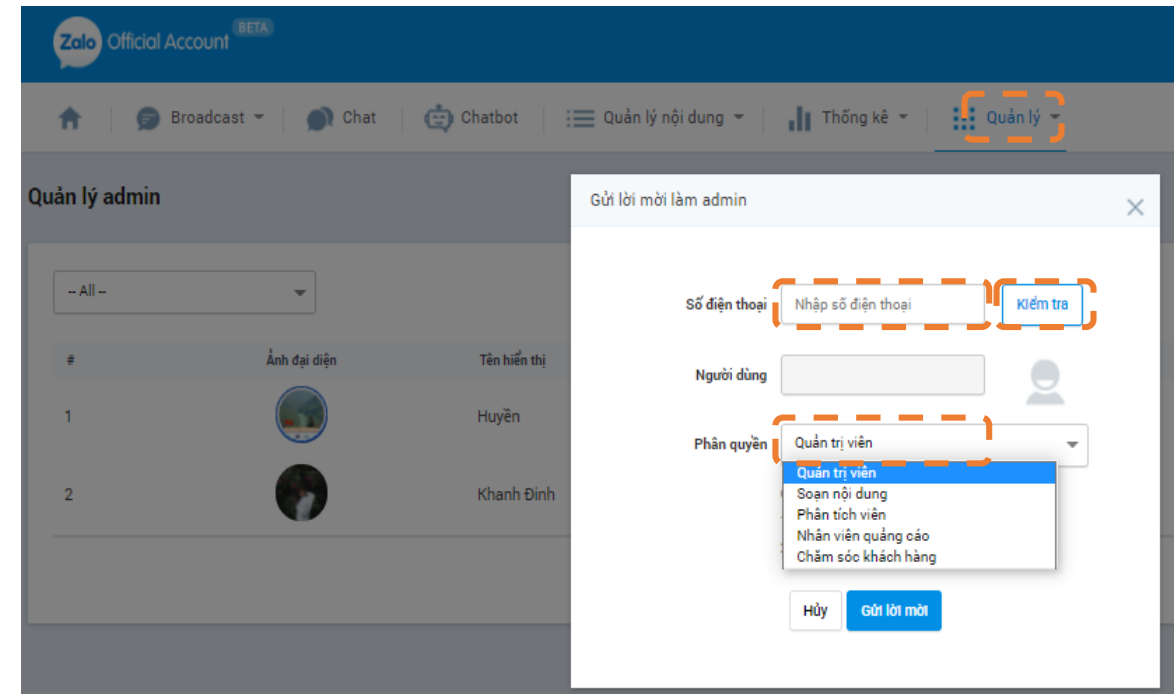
Zalo Official Account BETA

Broadcast Chat Chatbot Quản lý nội dung Thống kê Quản lý

Quản lý admin

-- All --

| # | Ảnh đại diện | Tên hiển thị |
|---|---|---|
| 1 | | Huyền |
| 2 | | Khanh Đinh |

Gửi lời mời làm admin

Số điện thoại Nhập số điện thoại Kiểm tra

Người dùng

Phân quyền Quản trị viên

Quản trị viên
Soạn nội dung
Phân tích viên
Nhân viên quảng cáo
Chăm sóc khách hàng

Hủy Gửi lời mời